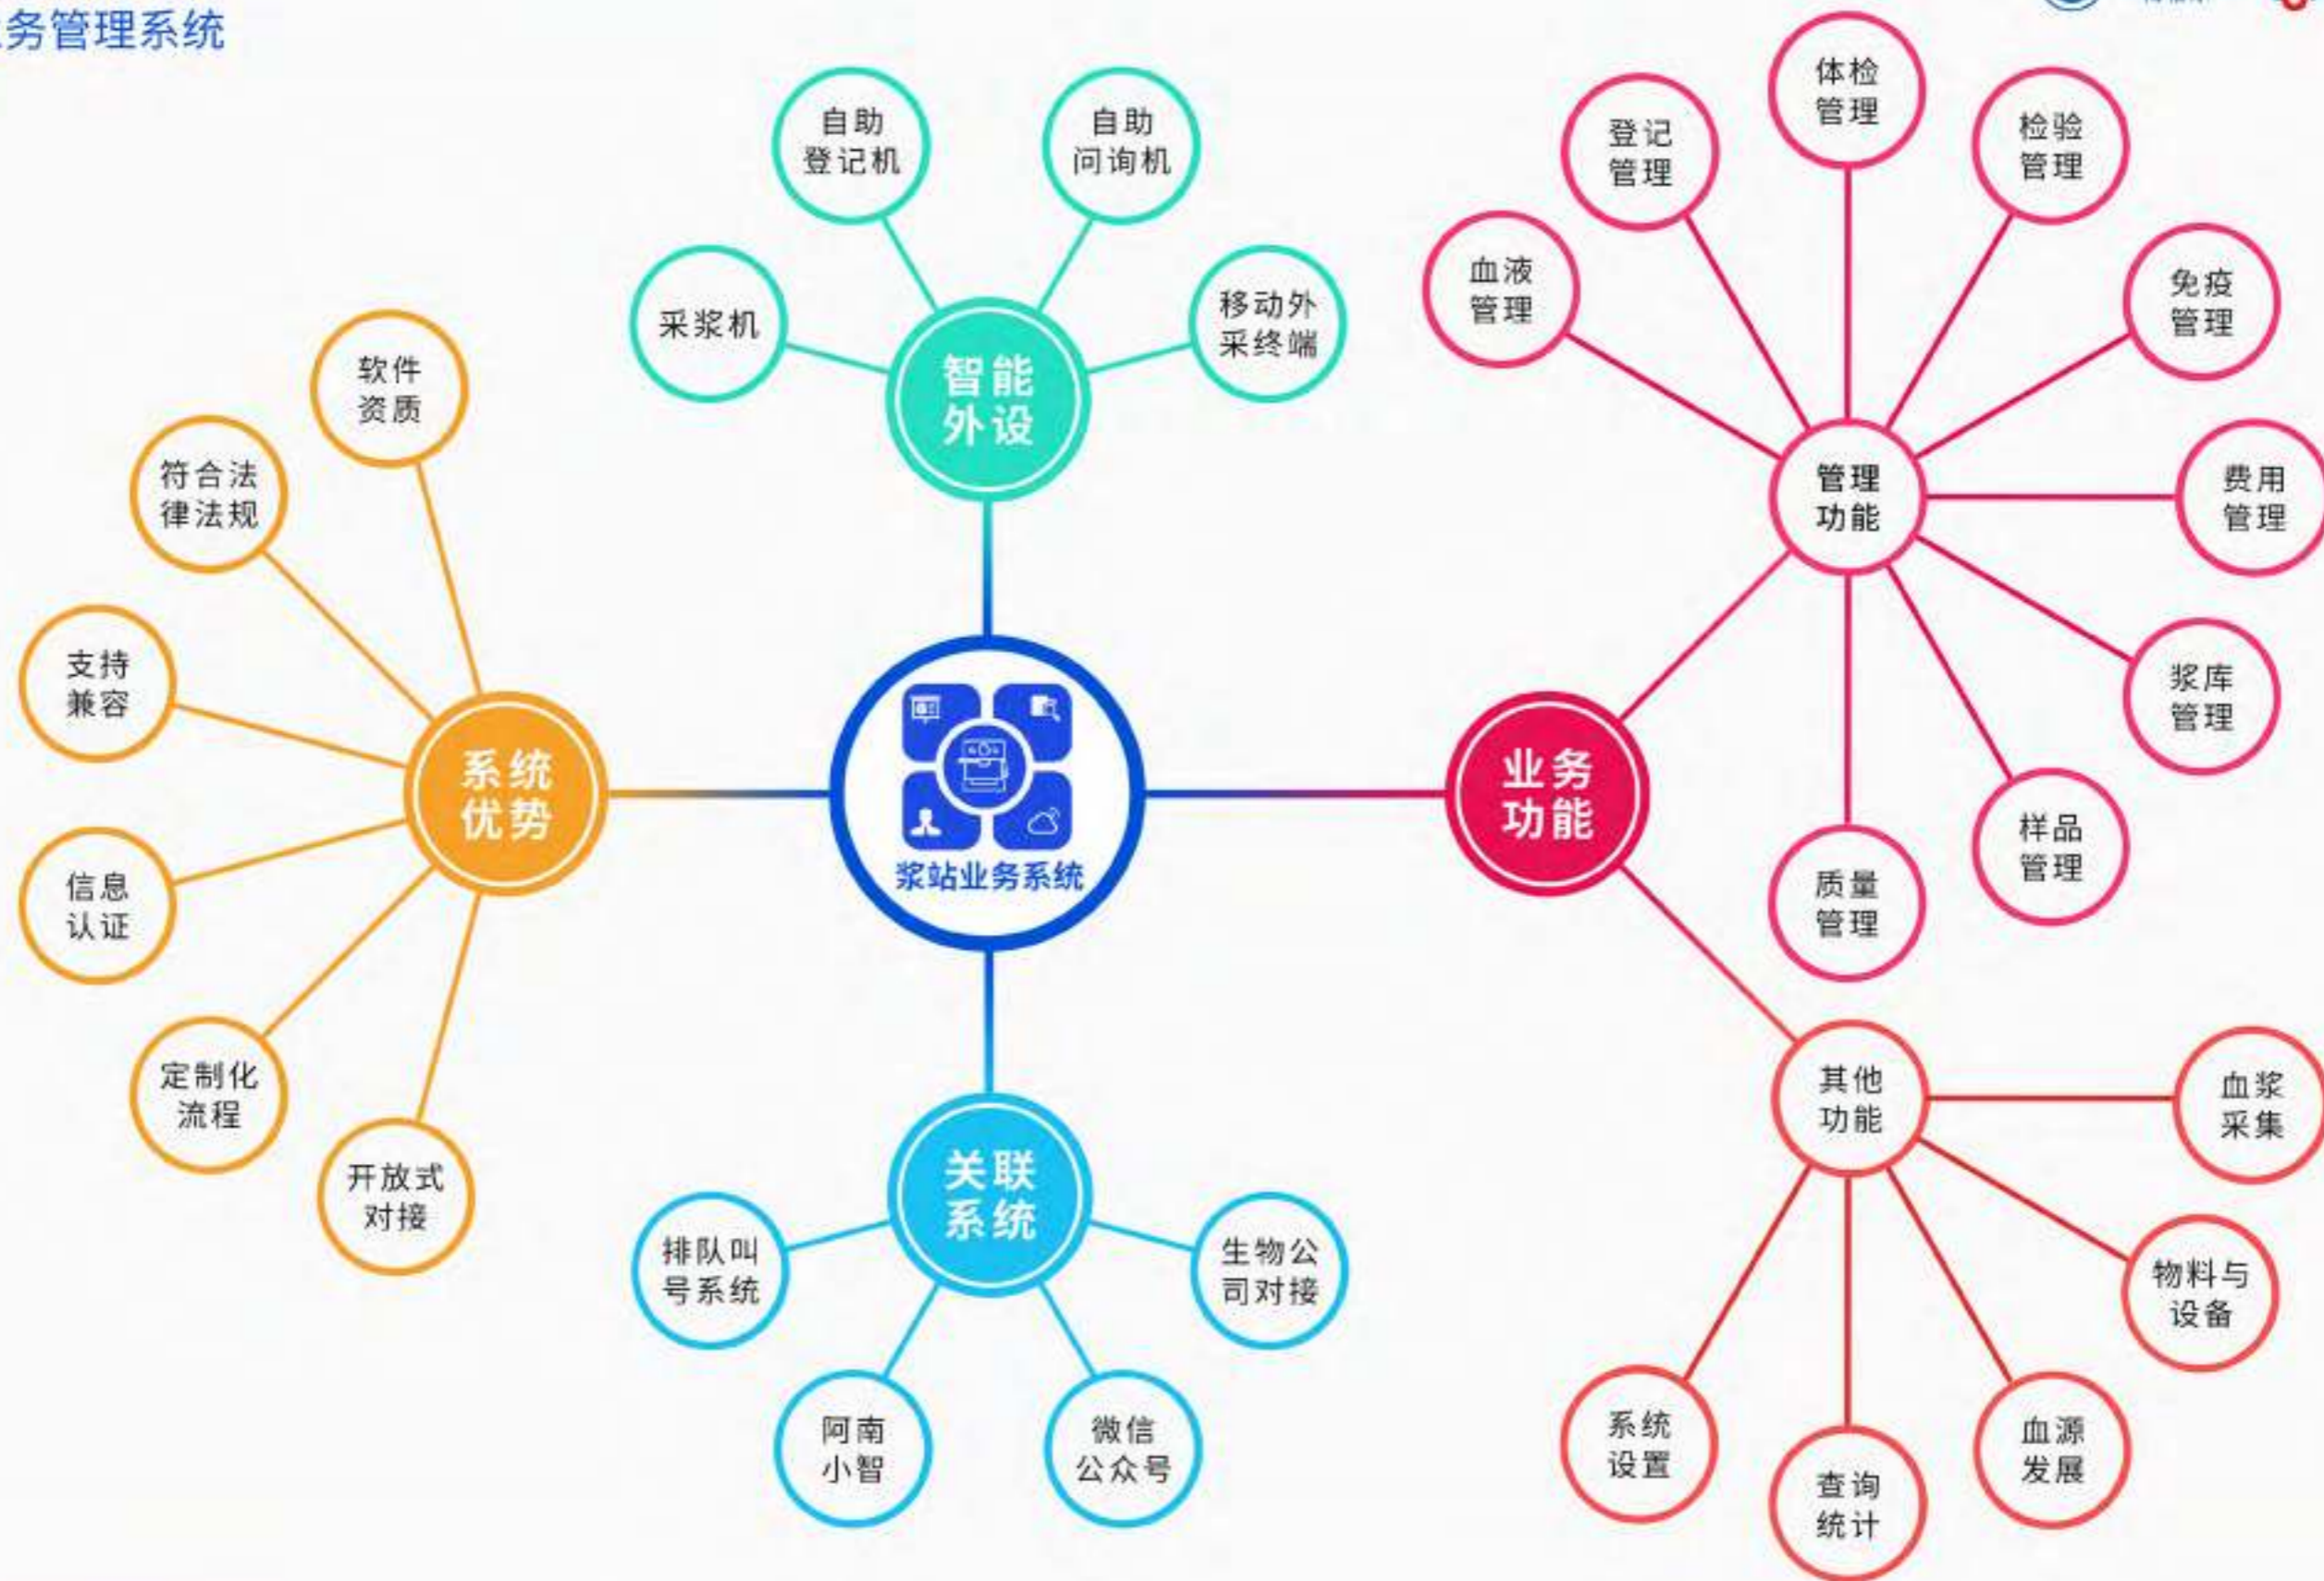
务管理系统

自助登记机

自助问询机

采浆机

智能外设

移动外采终端

体检管理

登记管理

检验管理

血液管理

免疫管理

管理功能

费用管理

浆库管理

样品管理

质量管理

业务功能

软件资质

符合法律法规

支持兼容

系统优势

信息认证

定制化流程

开放式对接

浆站业务系统

关联系统

排队叫号系统

生物公司对接

阿南小智

微信公众号

其他功能

血浆采集

物料与设备

血源发展

查询统计

系统设置